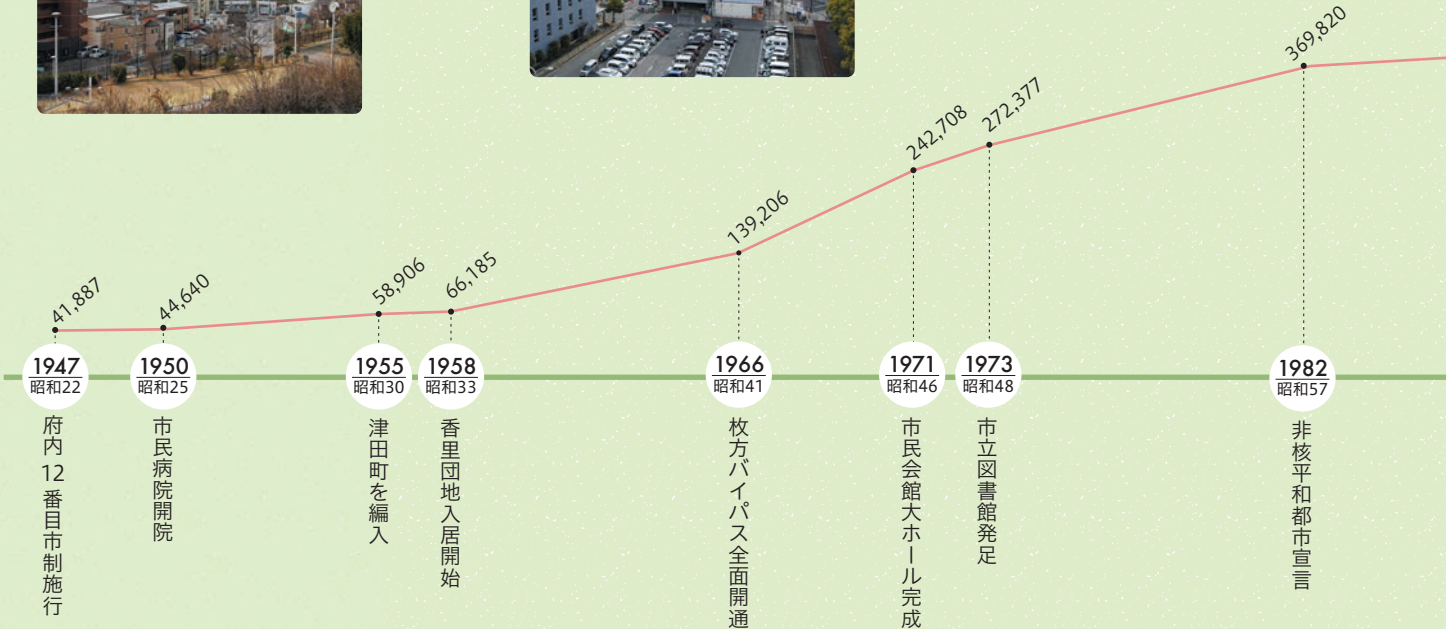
41,887
1947
昭和22
府内12番目市制施行

44,640
1950
昭和25
市民病院開院

58,906
1955
昭和30
津田町を編入

66,185
1958
昭和33
香里団地入居開始

139,206
1966
昭和41
枚方バイパス全面開通

242,708
1971
昭和46
市民会館大ホール完成

272,377
1973
昭和48
市立図書館発足

369,820
1982
昭和57
非核平和都市宣言